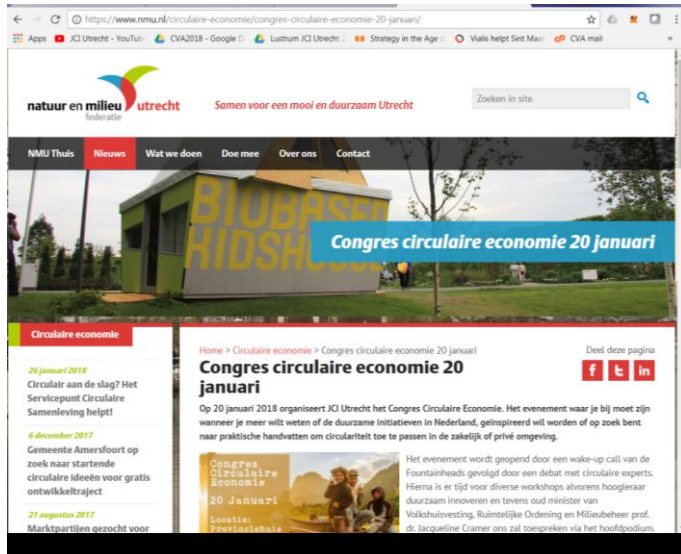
https://www.nmu.nl/circulaire-economie/congres-circulaire-economie-20-januari/

Apps JCI Utrecht - YouTub CVA2018 - Google D Lustrum JCI Utrecht Strategy in the Age o Vialis helpt Sint Maa CVA mail

natuur en milieu utrecht federatie

Samen voor een mooi en duurzaam Utrecht

Zoeken in site

NMU Thuis Nieuws Wat we doen Doe mee Over ons Contact

BIOBASED KIDSHOUSE

Congres circulaire economie 20 januari

Circulaire economie

26 januari 2018
Circulaire aan de slag? Het Servicepunt Circulaire Samenleving helpt!

6 december 2017
Gemeente Amersfoort op zoek naar startende circulaire ideeën voor gratis ontwikkeltraject

21 augustus 2017
Marktpartijen gezocht voor

Home > Circulaire economie > Congres circulaire economie 20 januari

Deel deze pagina

Congres circulaire economie 20 januari

Op 20 januari 2018 organiseert JCI Utrecht het Congres Circulaire Economie. Het evenement waar je bij moet zijn wanneer je meer wilt weten of de duurzame initiatieven in Nederland, geïnspireerd wil worden of op zoek bent naar praktische handvatten om circulariteit toe te passen in de zakelijk of privé omgeving.

Congres Circulaire Economie
20 Januari
Locatie: Provinciehuis

Het evenement wordt geopend door een wake-up call van de Fountainheads gevolgd door een debat met circulaire experts. Hierna is er tijd voor diverse workshops alvorens hoogleraar duurzaam innoveren en tevens oud minister van Volkshuisvesting, Ruimtelijke Ordening en Milieubeheer prof. dr. Jacqueline Cramer ons zal toespreken via het hoofdpodium.